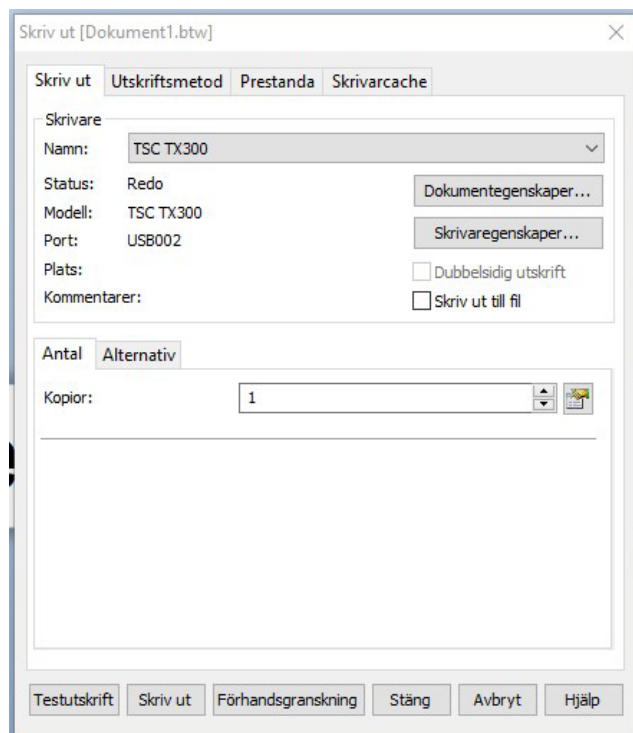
Skriv ut [Dokument1.btw]

Skriv ut | Utskriftsmetod | Prestanda | Skrivarcache

Skrivare

Namn: TSC TX300

Status: Redo

Modell: TSC TX300

Port: USB002

Plats:

Kommentarer:

Dokumentegenskaper...

Skrivaregenskaper...

Dubbelsidig utskrift

Skriv ut till fil

Antal | Alternativ

Kopior: 1

Testutskrift | Skriv ut | Förhandsgranskning | Stäng | Avbryt | Hjälp